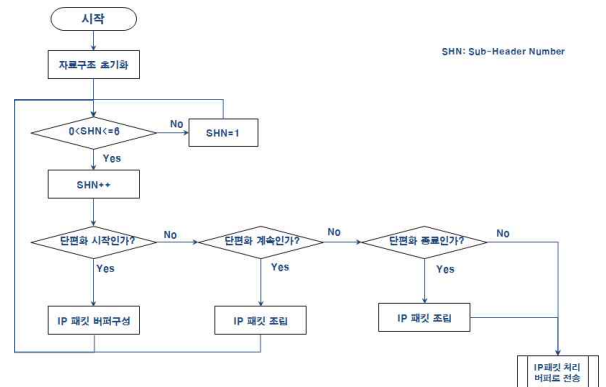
시작

자료구조 초기화

SHN: Sub-Header Number

0<SHN<=6

No

SHN=1

Yes

SHN++

단편화 시작인가?

No

단편화 계속인가?

No

단편화 종료인가?

No

Yes

Yes

Yes

IP 패킷 버퍼구성

IP 패킷 조립

IP 패킷 조립

IP패킷 처리 버퍼로 전송